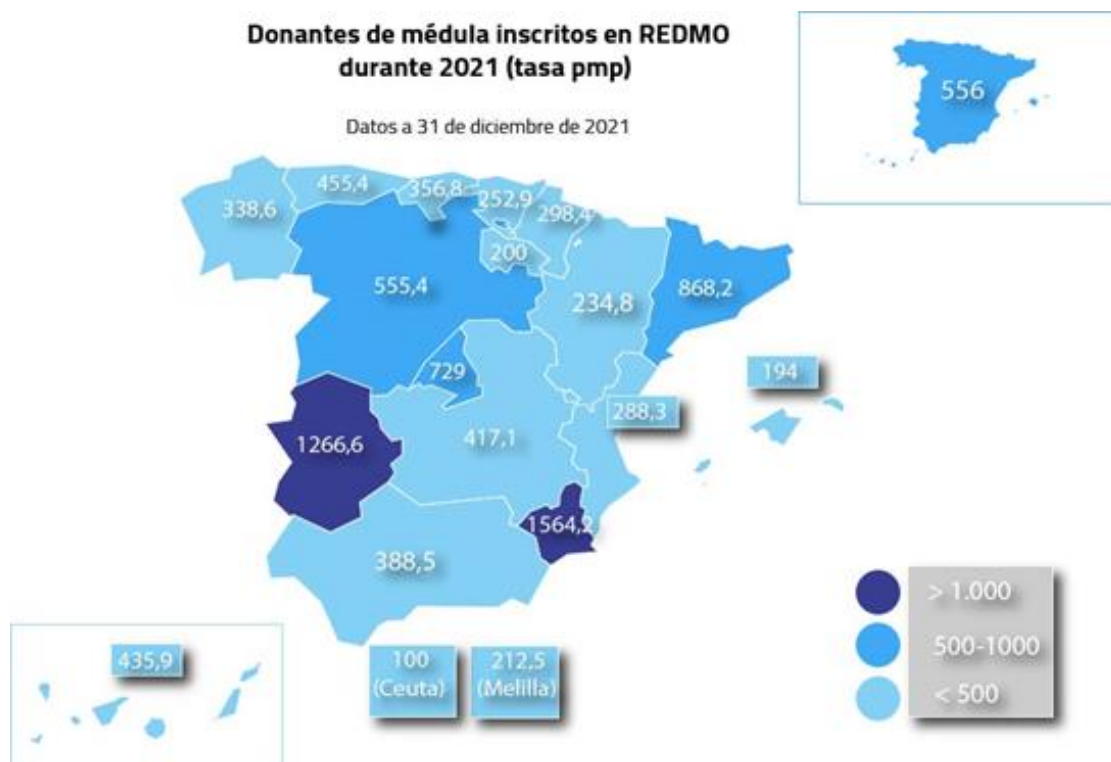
Donantes de médula inscritos en REDMO durante 2021 (tasa pmp)

Datos a 31 de diciembre de 2021

556

338,6
455,4
356,8
252,9
298,4
200
555,4
234,8
868,2
729
194
288,3
1266,6
417,1
1564,2
388,5
435,9
100 (Ceuta)
212,5 (Melilla)

> 1.000
500-1000
< 500